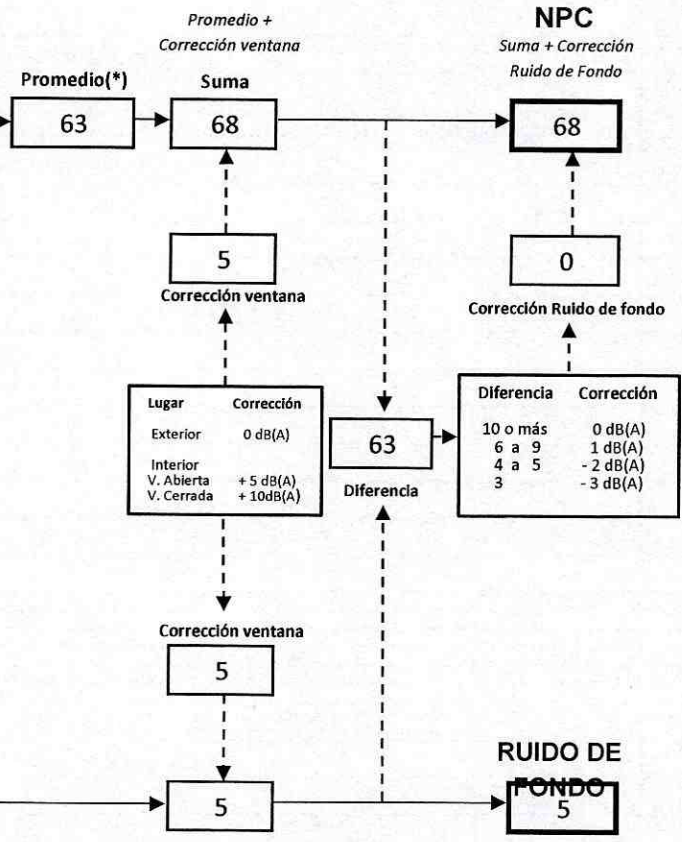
Promedio +
Corrección ventana

NPC
Suma + Corrección
Ruido de Fondo

Promedio(*)
63

Suma
68

68

5
Corrección ventana

0
Corrección Ruido de fondo

| Lugar | Corrección |
|---|---|
| Exterior | 0 dB(A) |
| Interior | |
| V. Abierta | + 5 dB(A) |
| V. Cerrada | + 10dB(A) |

63
Diferencia

| Diferencia | Corrección |
|---|---|
| 10 o más | 0 dB(A) |
| 6 a 9 | 1 dB(A) |
| 4 a 5 | - 2 dB(A) |
| 3 | - 3 dB(A) |

Corrección ventana
5

5

RUIDO DE FONDO
5